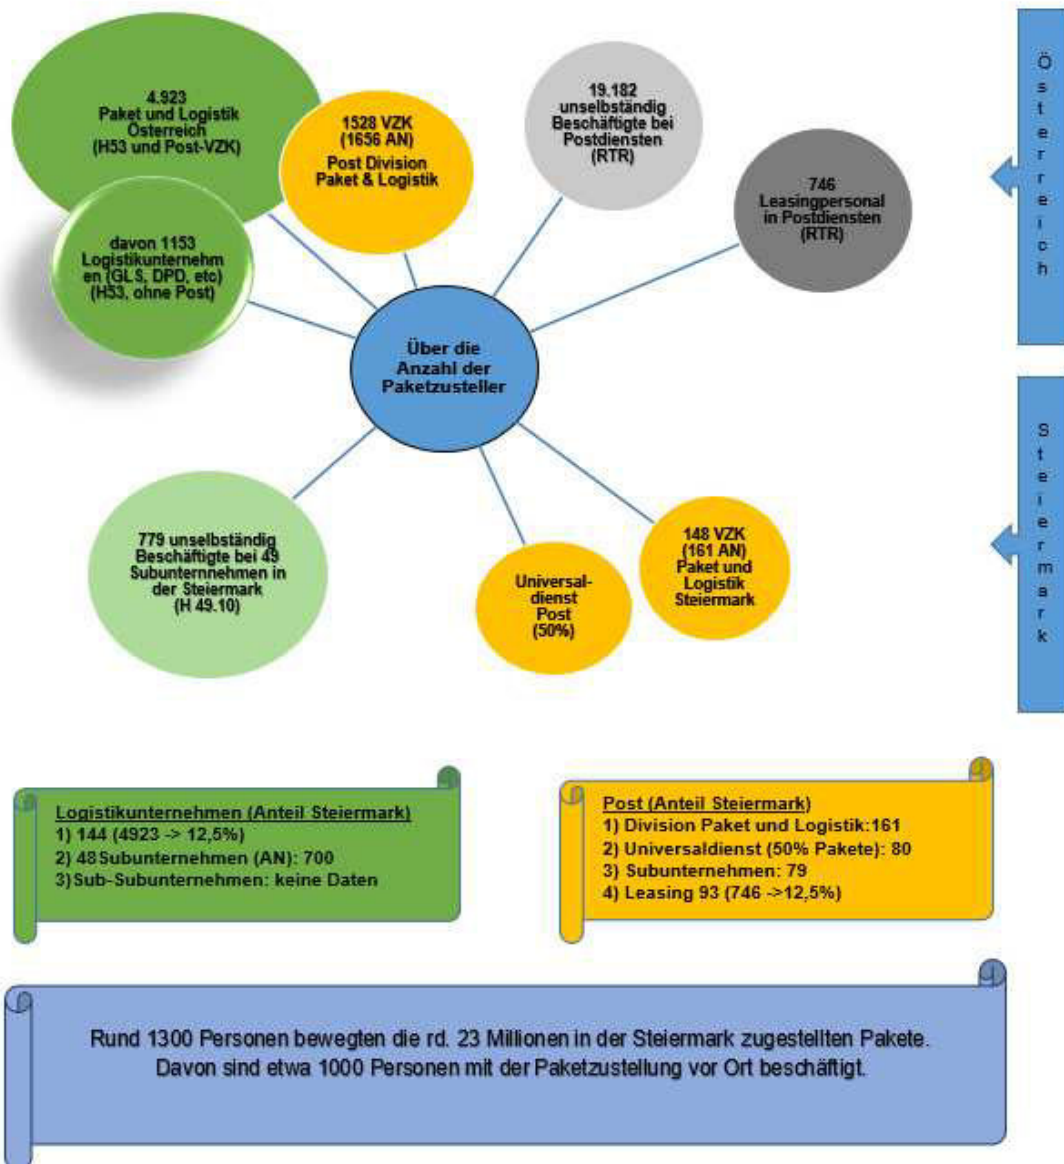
4.923
Paket und Logistik Österreich
(H53 und Post-VZK)

1528 VZK
(1656 AN)
Post Division
Paket & Logistik

19.182
unselbständig Beschäftigte bei Postdiensten
(RTR)

746
Leasingpersonal in Postdiensten
(RTR)

Österreich

davon 1153
Logistikunternehmen (GLS, DPD, etc)
(H53, ohne Post)

Über die Anzahl der Paketzusteller

Steiermark

779 unselbständig Beschäftigte bei 49 Subunternnehmen in der Steiermark
(H 49.10)

Universal-dienst Post
(50%)

148 VZK
(161 AN)
Paket und Logistik Steiermark

Logistikunternehmen (Anteil Steiermark)
1) 144 (4923 -> 12,5%)
2) 48 Subunternehmen (AN): 700
3) Sub-Subunternehmen: keine Daten

Post (Anteil Steiermark)
1) Division Paket und Logistik:161
2) Universaldienst (50% Pakete): 80
3) Subunternehmen: 79
4) Leasing 93 (746 ->12,5%)

Rund 1300 Personen bewegten die rd. 23 Millionen in der Steiermark zugestellten Pakete.
Davon sind etwa 1000 Personen mit der Paketzustellung vor Ort beschäftigt.